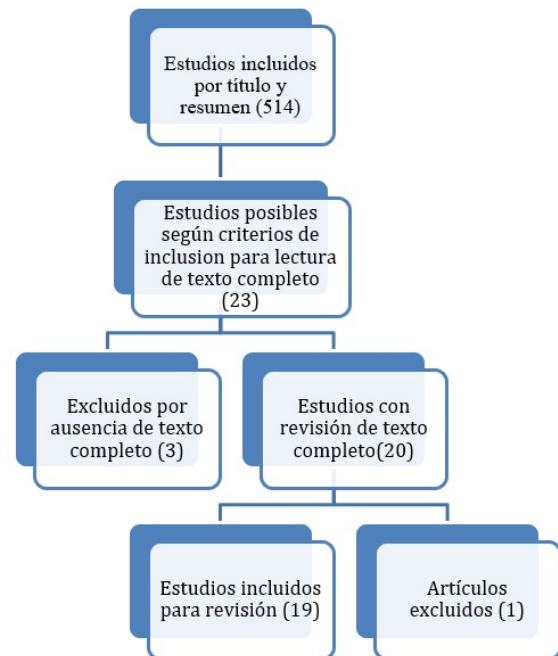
Estudios incluidos por título y resumen (514)

Estudios posibles según criterios de inclusion para lectura de texto completo (23)

Excluidos por ausencia de texto completo (3)

Estudios con revisión de texto completo(20)

Estudios incluidos para revisión (19)

Artículos excluidos (1)